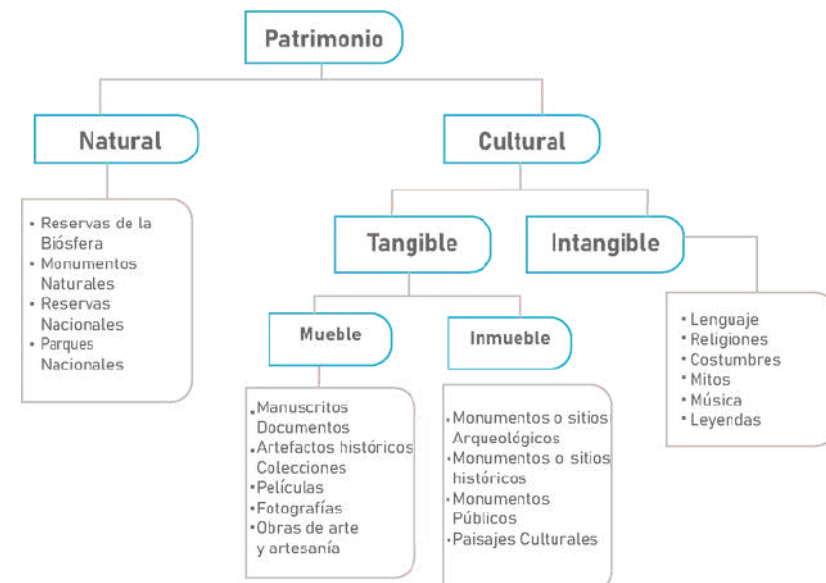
Patrimonio

Natural

- Reservas de la Biósfera
- Monumentos Naturales
- Reservas Nacionales
- Parques Nacionales

Cultural

Tangible

Mueble

- Manuscritos Documentos
- Artefactos históricos Colecciones
- Películas
- Fotografías
- Obras de arte y artesanía

Inmueble

- Monumentos o sitios Arqueológicos
- Monumentos o sitios históricos
- Monumentos Públicos
- Paisajes Culturales

Intangible

- Lenguaje
- Religiones
- Costumbres
- Mitos
- Música
- Leyendas